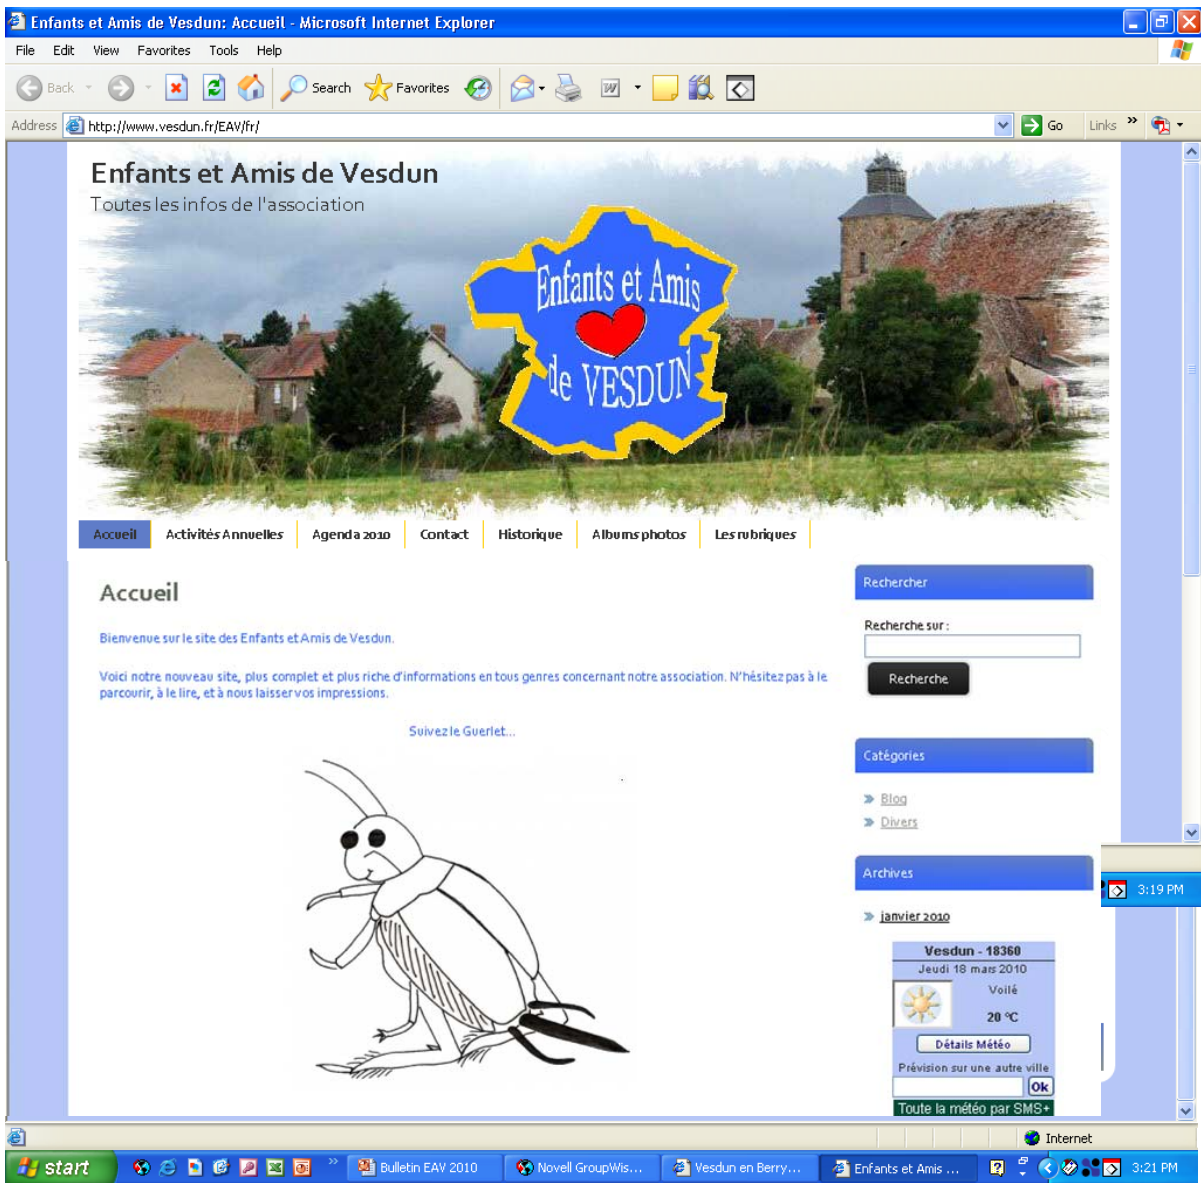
Enfants et Amis de Vesdun: Accueil - Microsoft Internet Explorer

File Edit View Favorites Tools Help

Back Search Favorites

Address http://www.vesdun.fr/EAV/fr/ Go Links

Enfants et Amis de Vesdun
Toutes les infos de l'association

Enfants et Amis de VESDUN

Accueil | Activités Annuelles | Agenda 2010 | Contact | Historique | Albums photos | Les rubriques

Accueil

Bienvenue sur le site des Enfants et Amis de Vesdun.

Voici notre nouveau site, plus complet et plus riche d'informations en tous genres concernant notre association. N'hésitez pas à le parcourir, à le lire, et à nous laisser vos impressions.

Suivez le Guerlet...

Rechercher

Recherche sur :

Recherche

Catégories

Blog
Divers

Archives

janvier 2010

Vesdun - 18360
Jeudi 18 mars 2010
Voilé
20 °C
Détails Météo
Prévision sur une autre ville
Ok
Toute la météo par SMS+

3:19 PM

Internet

start Bulletin EAV 2010 Novell GroupWis... Vesdun en Berry... Enfants et Amis ... 3:21 PM